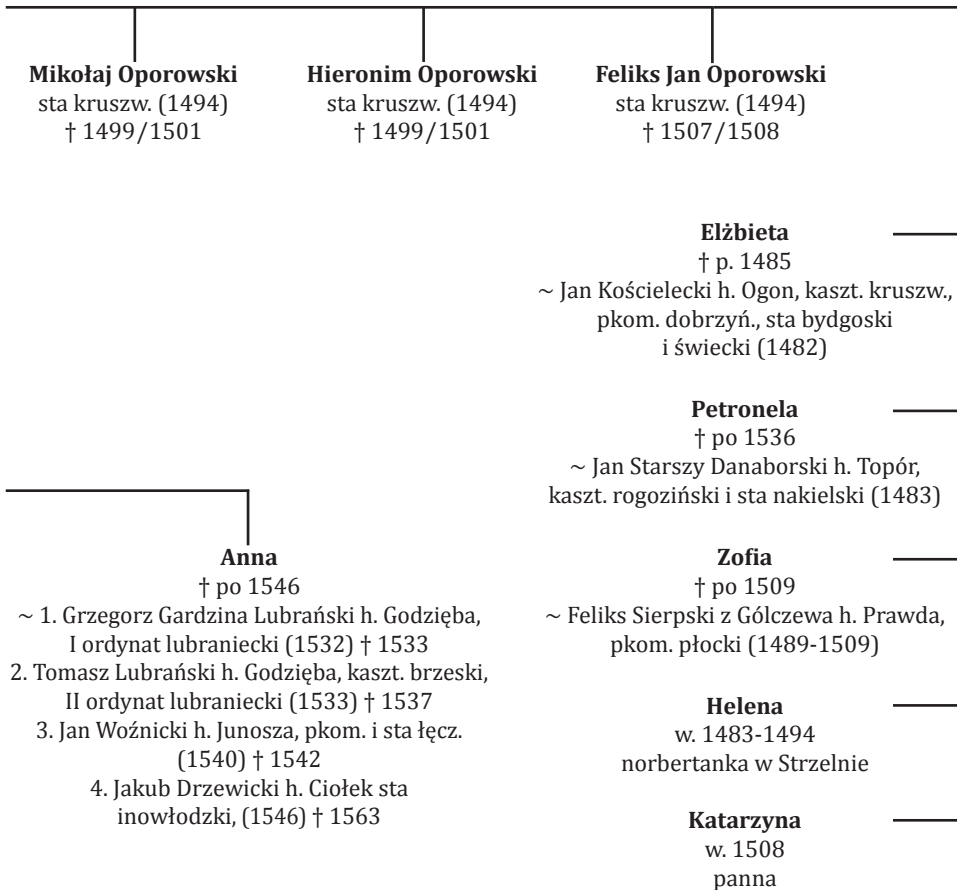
**Mikołaj Oporowski**
sta kruszw. (1494)
† 1499/1501

**Hieronim Oporowski**
sta kruszw. (1494)
† 1499/1501

**Feliks Jan Oporowski**
sta kruszw. (1494)
† 1507/1508

**Elżbieta**
† p. 1485
~ Jan Kościelecki h. Ogon, kaszt. kruszw., pkom. dobrzyń., sta bydgoski i świecki (1482)

**Petronela**
† po 1536
~ Jan Starszy Danaborski h. Topór, kaszt. rogoziński i sta nakielski (1483)

**Anna**
† po 1546
~ 1. Grzegorz Gardzina Lubrański h. Godzięba, I ordynat lubraniecki (1532) † 1533
2. Tomasz Lubrański h. Godzięba, kaszt. brzeski, II ordynat lubraniecki (1533) † 1537
3. Jan Woźnicki h. Junosza, pkom. i sta łęcz. (1540) † 1542
4. Jakub Drzewicki h. Ciołek sta inowłodzki, (1546) † 1563

**Zofia**
† po 1509
~ Feliks Sierpski z Gólczewa h. Prawda, pkom. płocki (1489-1509)

**Helena**
w. 1483-1494
norbertanka w Strzelnie

**Katarzyna**
w. 1508
panna